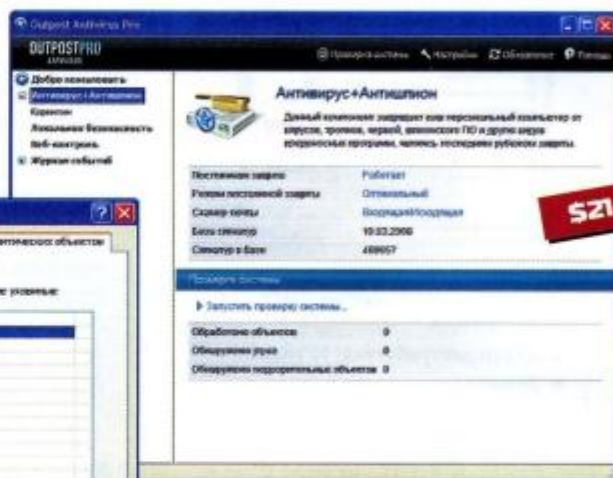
Outpost Antivirus Pro

OUTPOSTPRO

Проверка системы
Настройки
Обновление
Помощь

Добро пожаловать
Антивирус+Антишпион
Карантин
Локальная безопасность
Веб-контроль
Журнал событий

Антивирус+Антишпион

Данный компонент защищает ваш персональный компьютер от вирусов, троянов, червей, шпионского ПО и других видов вредоносных программ, являясь последним рубежом защиты.

| | |
|---|---|
| Постоянная защита | Работает |
| Режим постоянной защиты | Оптимальный |
| Сканер почты | Входящая/Исходящая |
| База сигнатур | 10.03.2008 |
| Сигнатур в базе | 488657 |

$21

Проверка системы

Запустить проверку системы...

| | |
|---|---|
| Обработано объектов | 0 |
| Обнаружено угроз | 0 |
| Обнаружено подозрительных объектов | 0 |

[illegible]тических объектов

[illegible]е условие: